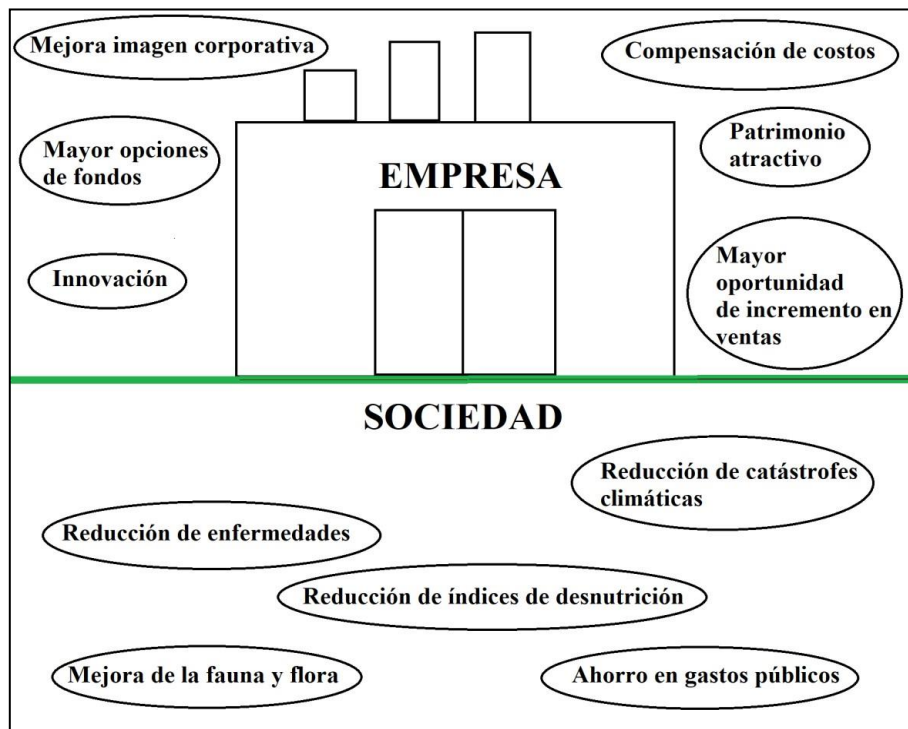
Mejora imagen corporativa

Compensación de costos

Mayor opciones de fondos

EMPRESA

Patrimonio atractivo

Innovación

Mayor oportunidad de incremento en ventas

SOCIEDAD

Reducción de catástrofes climáticas

Reducción de enfermedades

Reducción de índices de desnutrición

Mejora de la fauna y flora

Ahorro en gastos públicos